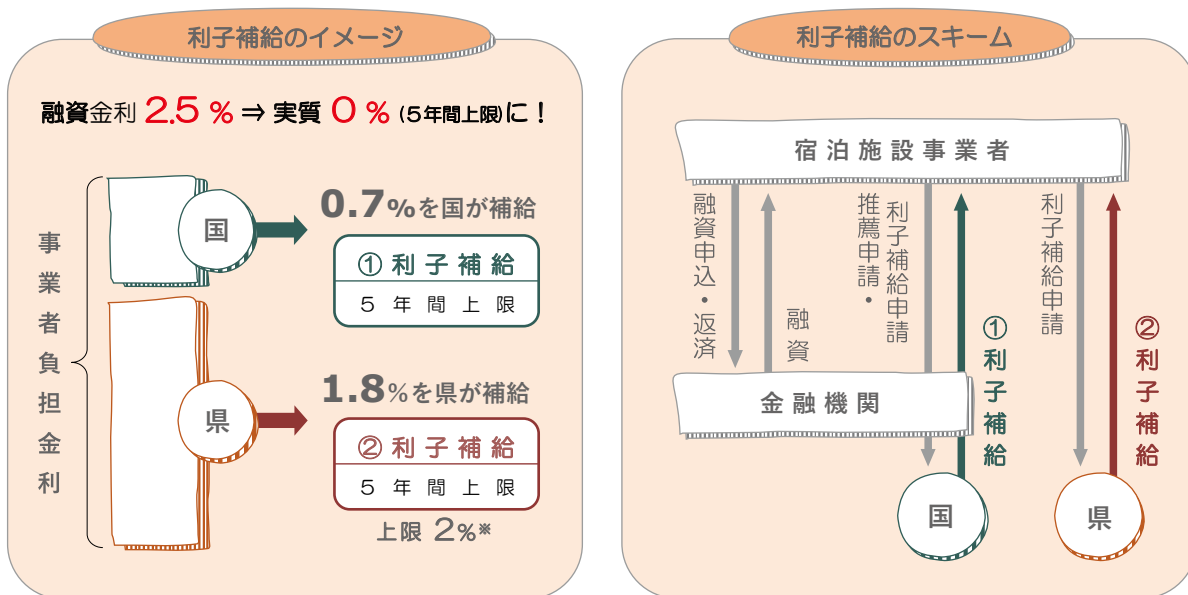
利子補給のイメージ

融資金利 2.5％ ⇒ 実質 0％（5年間上限）に！

事業者負担金利

国

0.7％を国が補給

① 利子補給

5 年 間 上 限

県

1.8％を県が補給

② 利子補給

5 年 間 上 限

上限 2％※

利子補給のスキーム

宿泊施設事業者

融資申込・返済

融資

推薦申請・利子補給申請

① 利子補給

利子補給申請

② 利子補給

金融機関

国

県